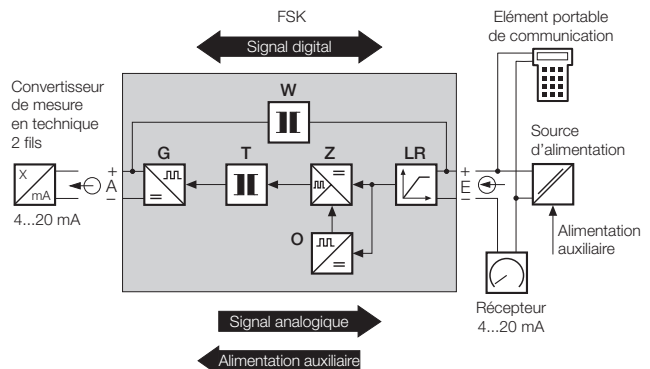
FSK

Signal digital

Elément portable de communication

Convertisseur de mesure en technique 2 fils

W

G

T

Z

LR

Source d'alimentation

X

mA

+ A −

+ E −

4...20 mA

O

Alimentation auxiliaire

Récepteur 4...20 mA

Signal analogique

Alimentation auxiliaire